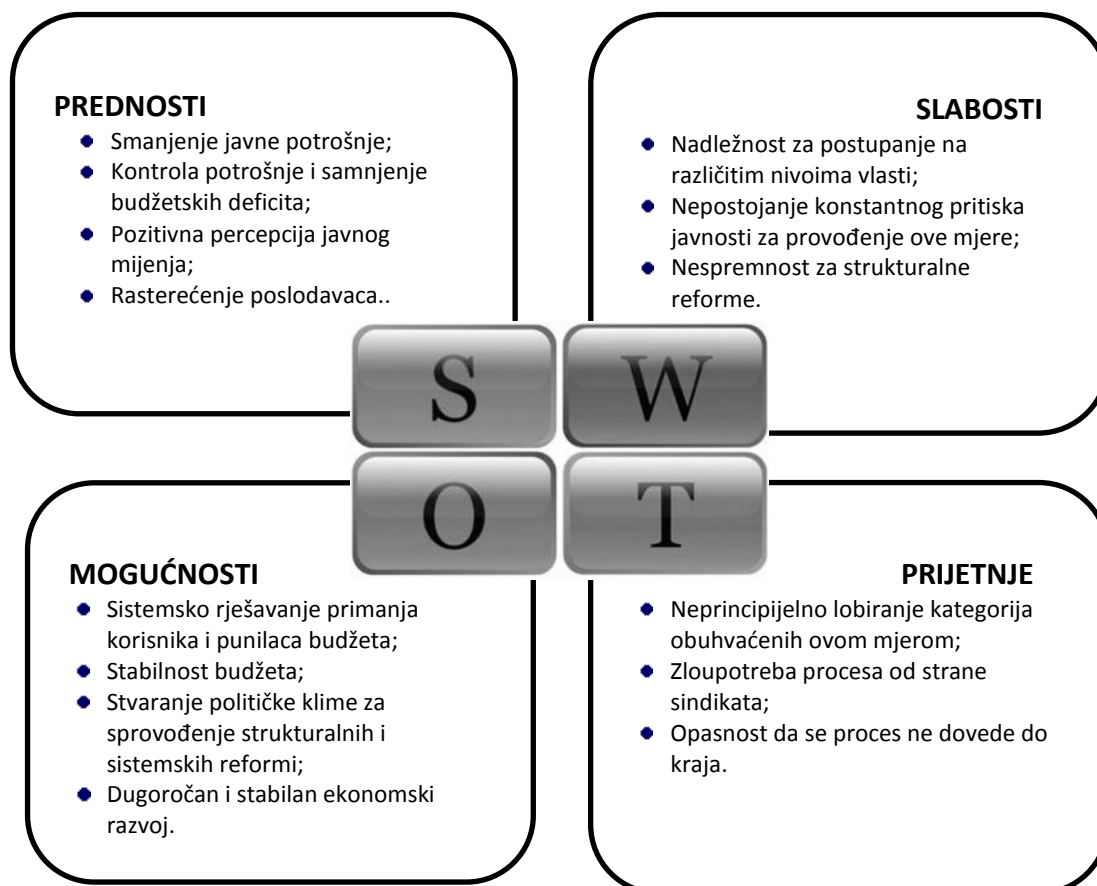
PREDNOSTI

- Smanjenje javne potrošnje;
- Kontrola potrošnje i samnjenje budžetskih deficita;
- Pozitivna percepcija javnog mijenja;
- Rasterećenje poslodavaca..

SLABOSTI

- Nadležnost za postupanje na različitim nivoima vlasti;
- Nepostojanje konstantnog pritiska javnosti za provođenje ove mjere;
- Nespremnost za strukturalne reforme.

S W O T

MOGUĆNOSTI

- Sistemsko rješavanje primanja korisnika i punilaca budžeta;
- Stabilnost budžeta;
- Stvaranje političke klime za sprovođenje strukturalnih i sistemskih reformi;
- Dugoročan i stabilan ekonomski razvoj.

PRIJETNJE

- Neprincipijelno lobiranje kategorija obuhvaćenih ovom mjerom;
- Zloupotreba procesa od strane sindikata;
- Opasnost da se proces ne dovede do kraja.